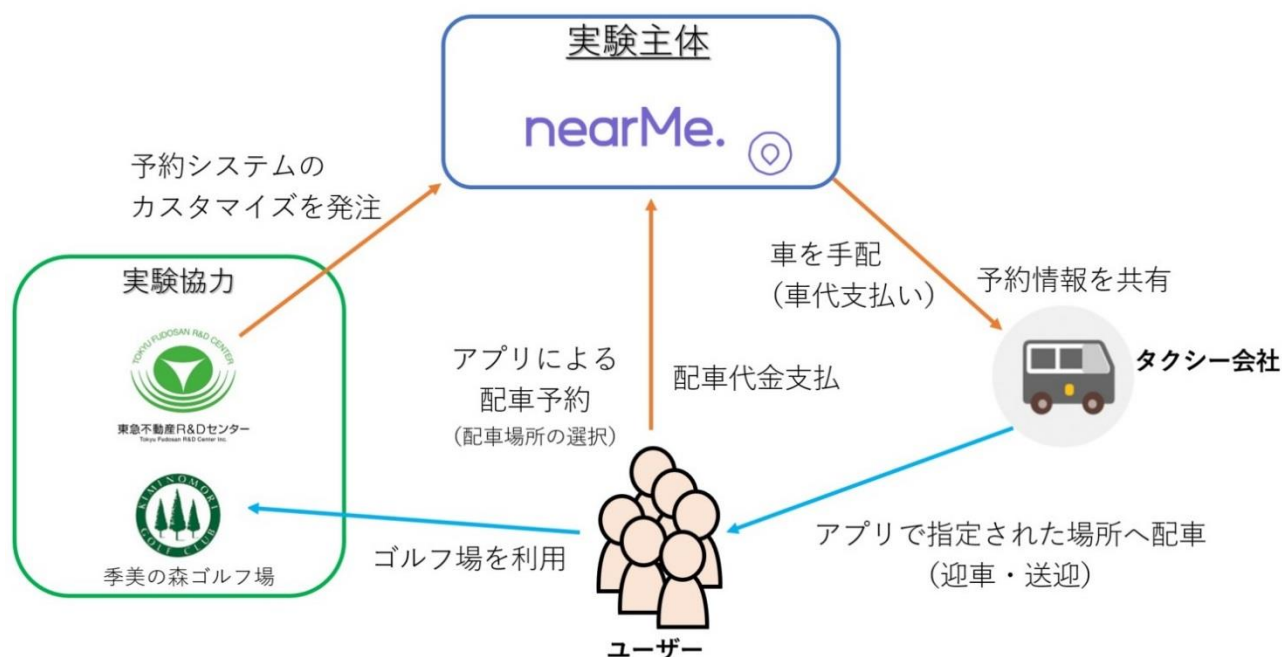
実験主体

nearMe.

予約システムのカスタマイズを発注

実験協力

TOKYU FUDOSAN R&D CENTER

東急不動産R&Dセンター
Tokyu Fudosan R&D Center Inc.

KIMINOMORI GOLF CLUB

季美の森ゴルフ場

車を手配
(車代支払い)

予約情報を共有

タクシー会社

アプリによる
配車予約
(配車場所の選択)

配車代金支払

ゴルフ場を利用

アプリで指定された場所へ配車
(迎車・送迎)

ユーザー